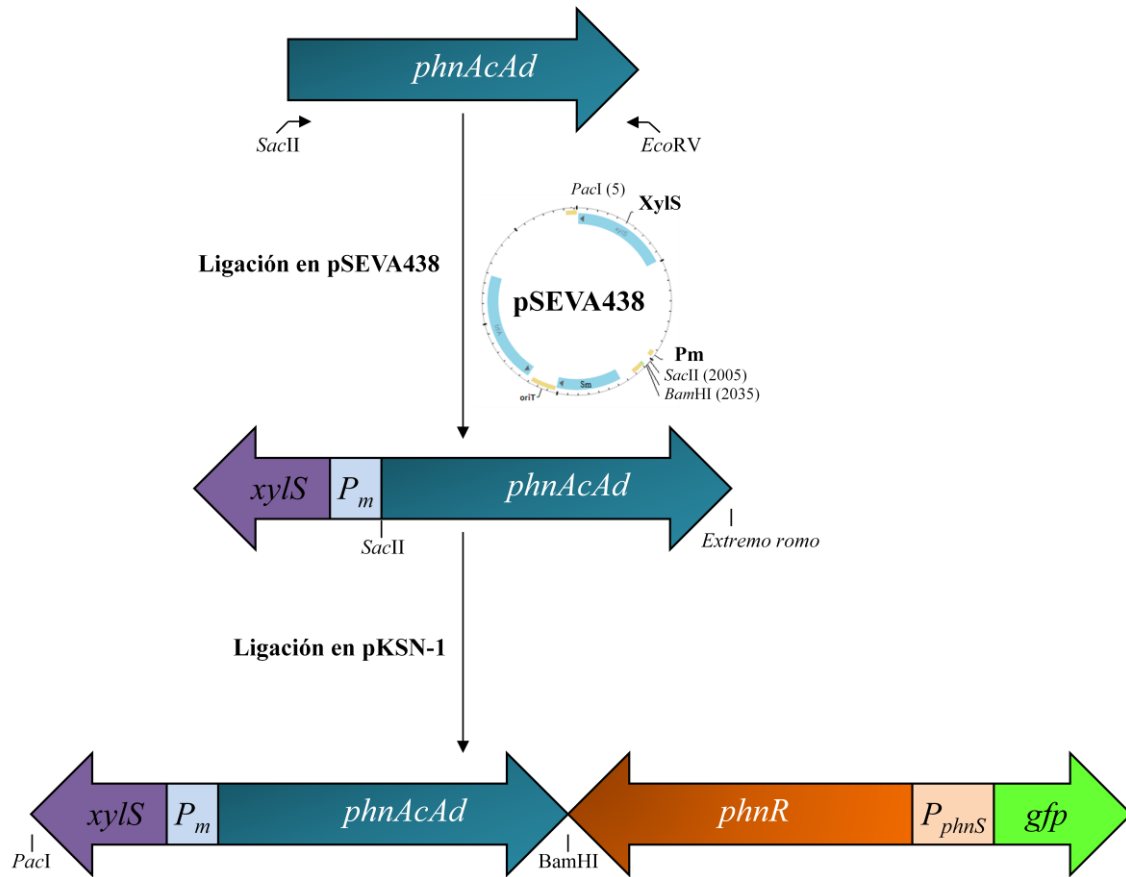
phnAcAd

SacII

EcoRV

PacI (5)

XylS

Ligación en pSEVA438

pSEVA438

Sm

oriT

Pm

SacII (2005)

BamHI (2035)

xylS

$P_m$

phnAcAd

SacII

Extremo romo

Ligación en pKSN-1

xylS

$P_m$

phnAcAd

phnR

$P_{phnS}$

gfp

PacI

BamHI